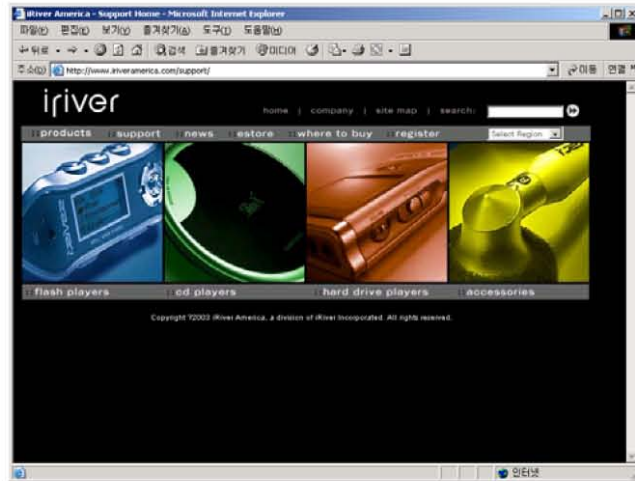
iRiver America - Support Home - Microsoft Internet Explorer

파일(F) 편집(E) 보기(V) 즐겨찾기(A) 도구(T) 도움말(H)

뒤로 검색 즐겨찾기 미디어

주소(D) http://www.iriveramerica.com/support/ 이동 연결

iriver

home | company | site map | search:

products support news estore where to buy register Select Region

flash players cd players hard drive players accessories

Copyright ©2003 iRiver America, a division of iRiver Incorporated. All rights reserved.

인터넷